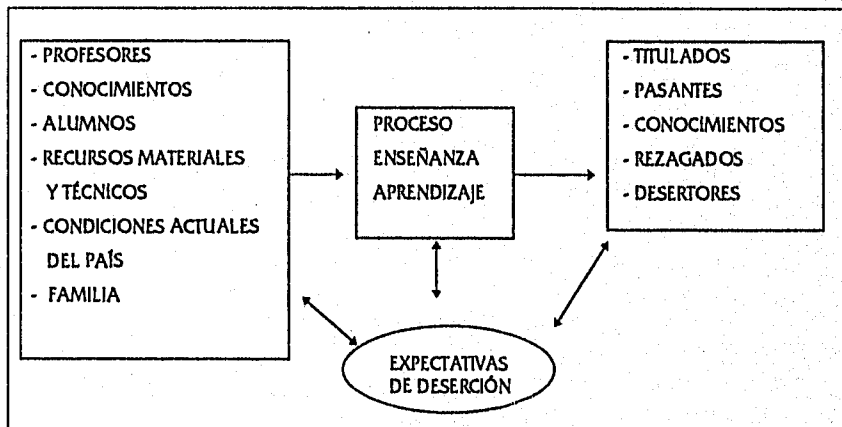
- PROFESORES
- CONOCIMIENTOS
- ALUMNOS
- RECURSOS MATERIALES Y TÉCNICOS
- CONDICIONES ACTUALES DEL PAÍS
- FAMILIA

PROCESO ENSEÑANZA APRENDIZAJE

- TITULADOS
- PASANTES
- CONOCIMIENTOS
- REZAGADOS
- DESERTORES

EXPECTATIVAS DE DESERCIÓN